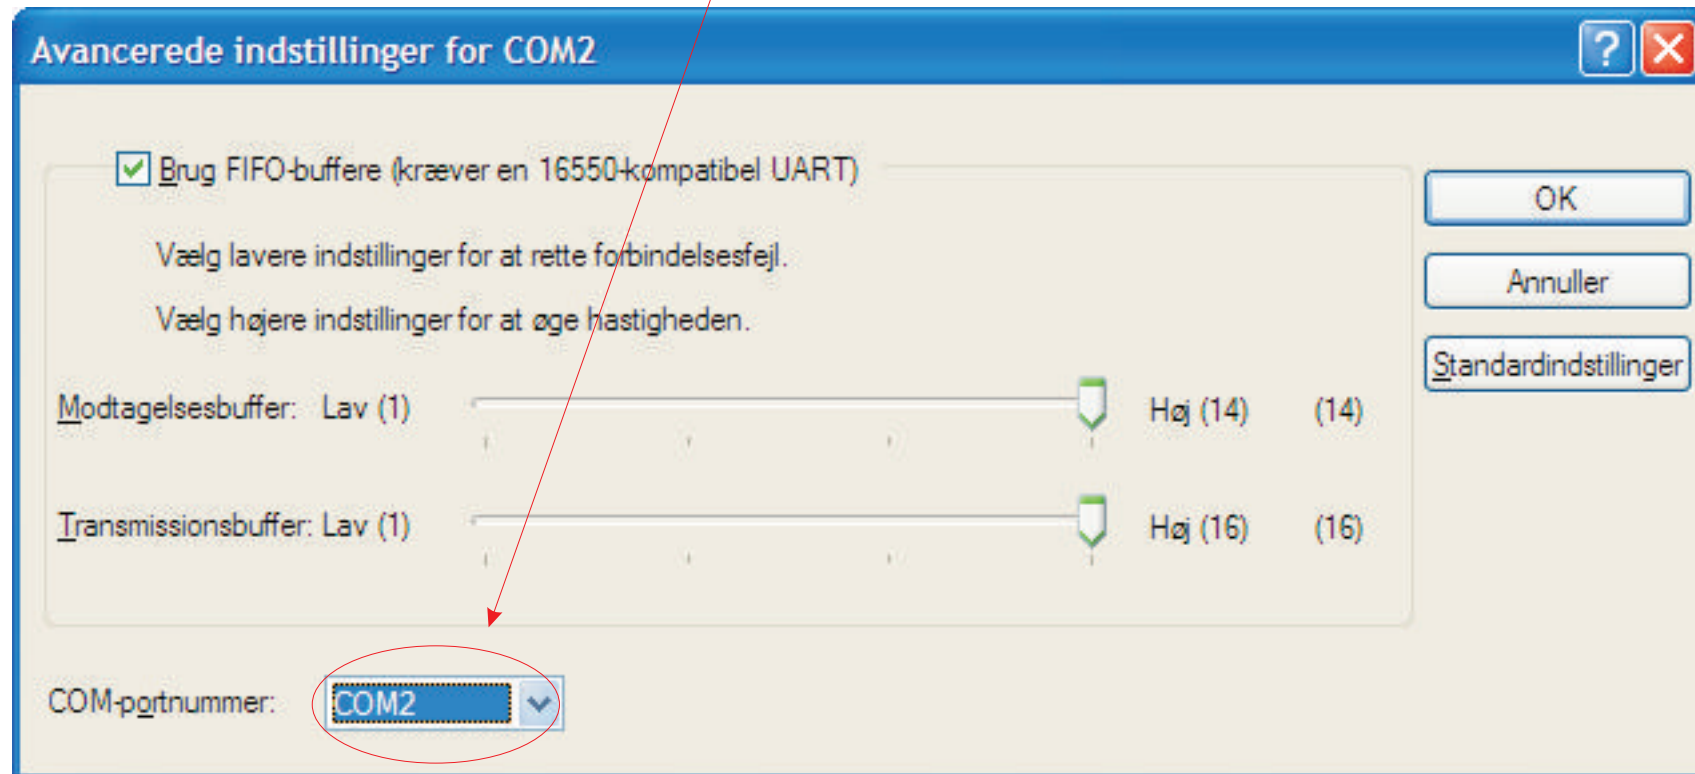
Avancerede indstillinger for COM2

?

Brug FIFO-buffere (kræver en 16550-kompatibel UART)

Vælg lavere indstillinger for at rette forbindelsesfejl.

Vælg højere indstillinger for at øge hastigheden.

Modtagelsesbuffer: Lav (1) Høj (14) (14)

Transmissionsbuffer: Lav (1) Høj (16) (16)

COM-portnummer: COM2

OK

Annuller

Standardindstillinger